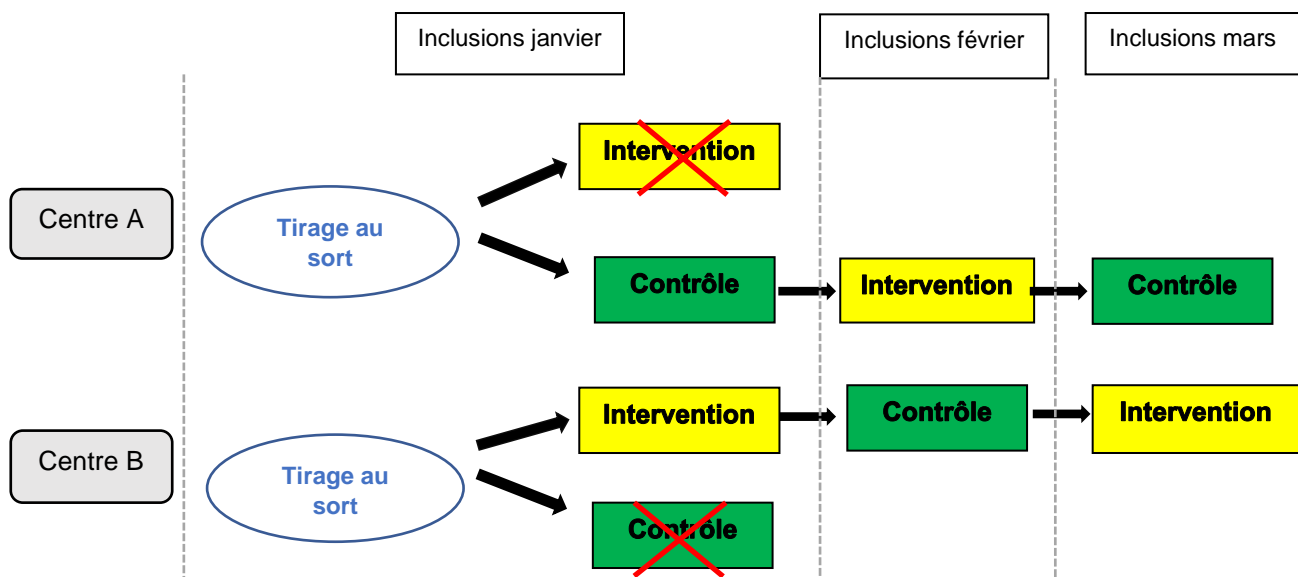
Inclusions janvier

Inclusions février

Inclusions mars

Centre A

Tirage au sort

Intervention

Contrôle

Intervention

Contrôle

Centre B

Tirage au sort

Intervention

Contrôle

Intervention

Contrôle